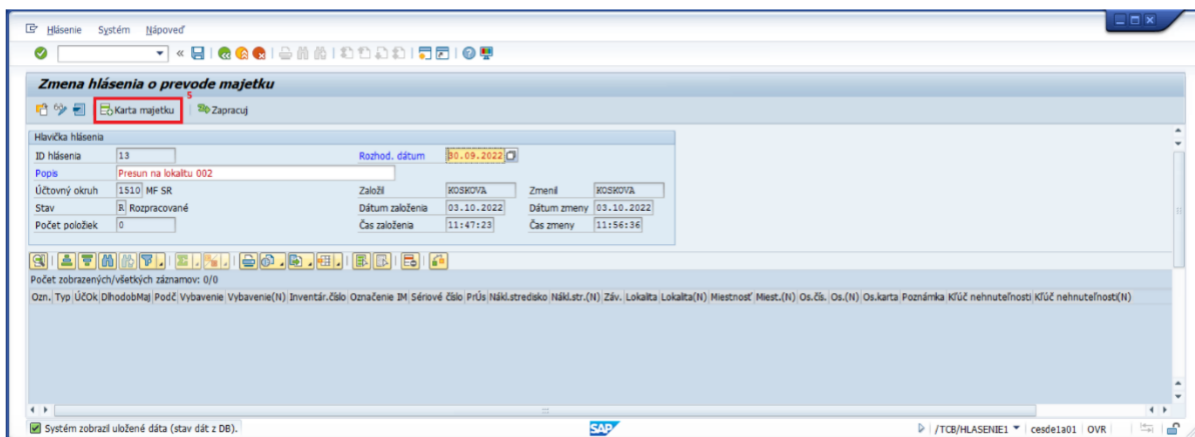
Hlásenie Systém Nápoveď

Zmena hlásenia o prevode majetku

5

Karta majetku Zapracuj

Hlavička hlásenia

| | | | | | |
|---|---|---|---|---|---|
| ID hlásenia | 13 | Rozhod. dátum | 30.09.2022 | | |
| Popis | Presun na lokalitu 002 | | | | |
| Účtovný okruh | 1510 MF SR | Založil | KOSKOVA | Zmenil | KOSKOVA |
| Stav | R Rozpracované | Dátum založenia | 03.10.2022 | Dátum zmeny | 03.10.2022 |
| Počet položiek | 0 | Čas založenia | 11:47:23 | Čas zmeny | 11:56:36 |

Počet zobrazených/všetkých záznamov: 0/0

| Ozn. | Typ | ÚčOk | DlhodobMaj | Podč | Vybavenie | Vybavenie(N) | Inventár.číslo | Označenie IM | Sériové číslo | PrÚs | Nákl.stredisko | Nákl.str.(N) | Záv. | Lokalita | Lokalita(N) | Miestnosť | Miest.(N) | Os.čís. | Os.(N) | Os.karta | Poznámka | Kľúč nehnuteľnosti | Kľúč nehnuteľnosti(N) |
|---|---|---|---|---|---|---|---|---|---|---|---|---|---|---|---|---|---|---|---|---|---|---|---|

Systém zobrazil uložené dáta (stav dát z DB).

SAP

/TCB/HLASENIE1 | cesde1a01 | OVR